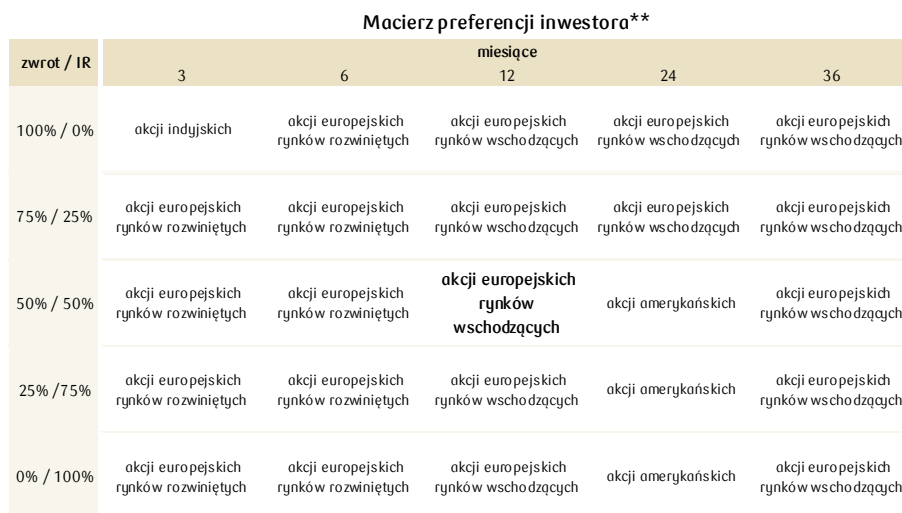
Macierz preferencji inwestora**

| zwrot / IR | miesiące 3 | 6 | 12 | 24 | 36 |
|---|---|---|---|---|---|
| 100% / 0% | akcji indyjskich | akcji europejskich rynków rozwiniętych | akcji europejskich rynków wschodzących | akcji europejskich rynków wschodzących | akcji europejskich rynków wschodzących |
| 75% / 25% | akcji europejskich rynków rozwiniętych | akcji europejskich rynków rozwiniętych | akcji europejskich rynków wschodzących | akcji europejskich rynków wschodzących | akcji europejskich rynków wschodzących |
| 50% / 50% | akcji europejskich rynków rozwiniętych | akcji europejskich rynków rozwiniętych | **akcji europejskich rynków wschodzących** | akcji amerykańskich | akcji europejskich rynków wschodzących |
| 25% /75% | akcji europejskich rynków rozwiniętych | akcji europejskich rynków rozwiniętych | akcji europejskich rynków wschodzących | akcji amerykańskich | akcji europejskich rynków wschodzących |
| 0% / 100% | akcji europejskich rynków rozwiniętych | akcji europejskich rynków rozwiniętych | akcji europejskich rynków wschodzących | akcji amerykańskich | akcji europejskich rynków wschodzących |